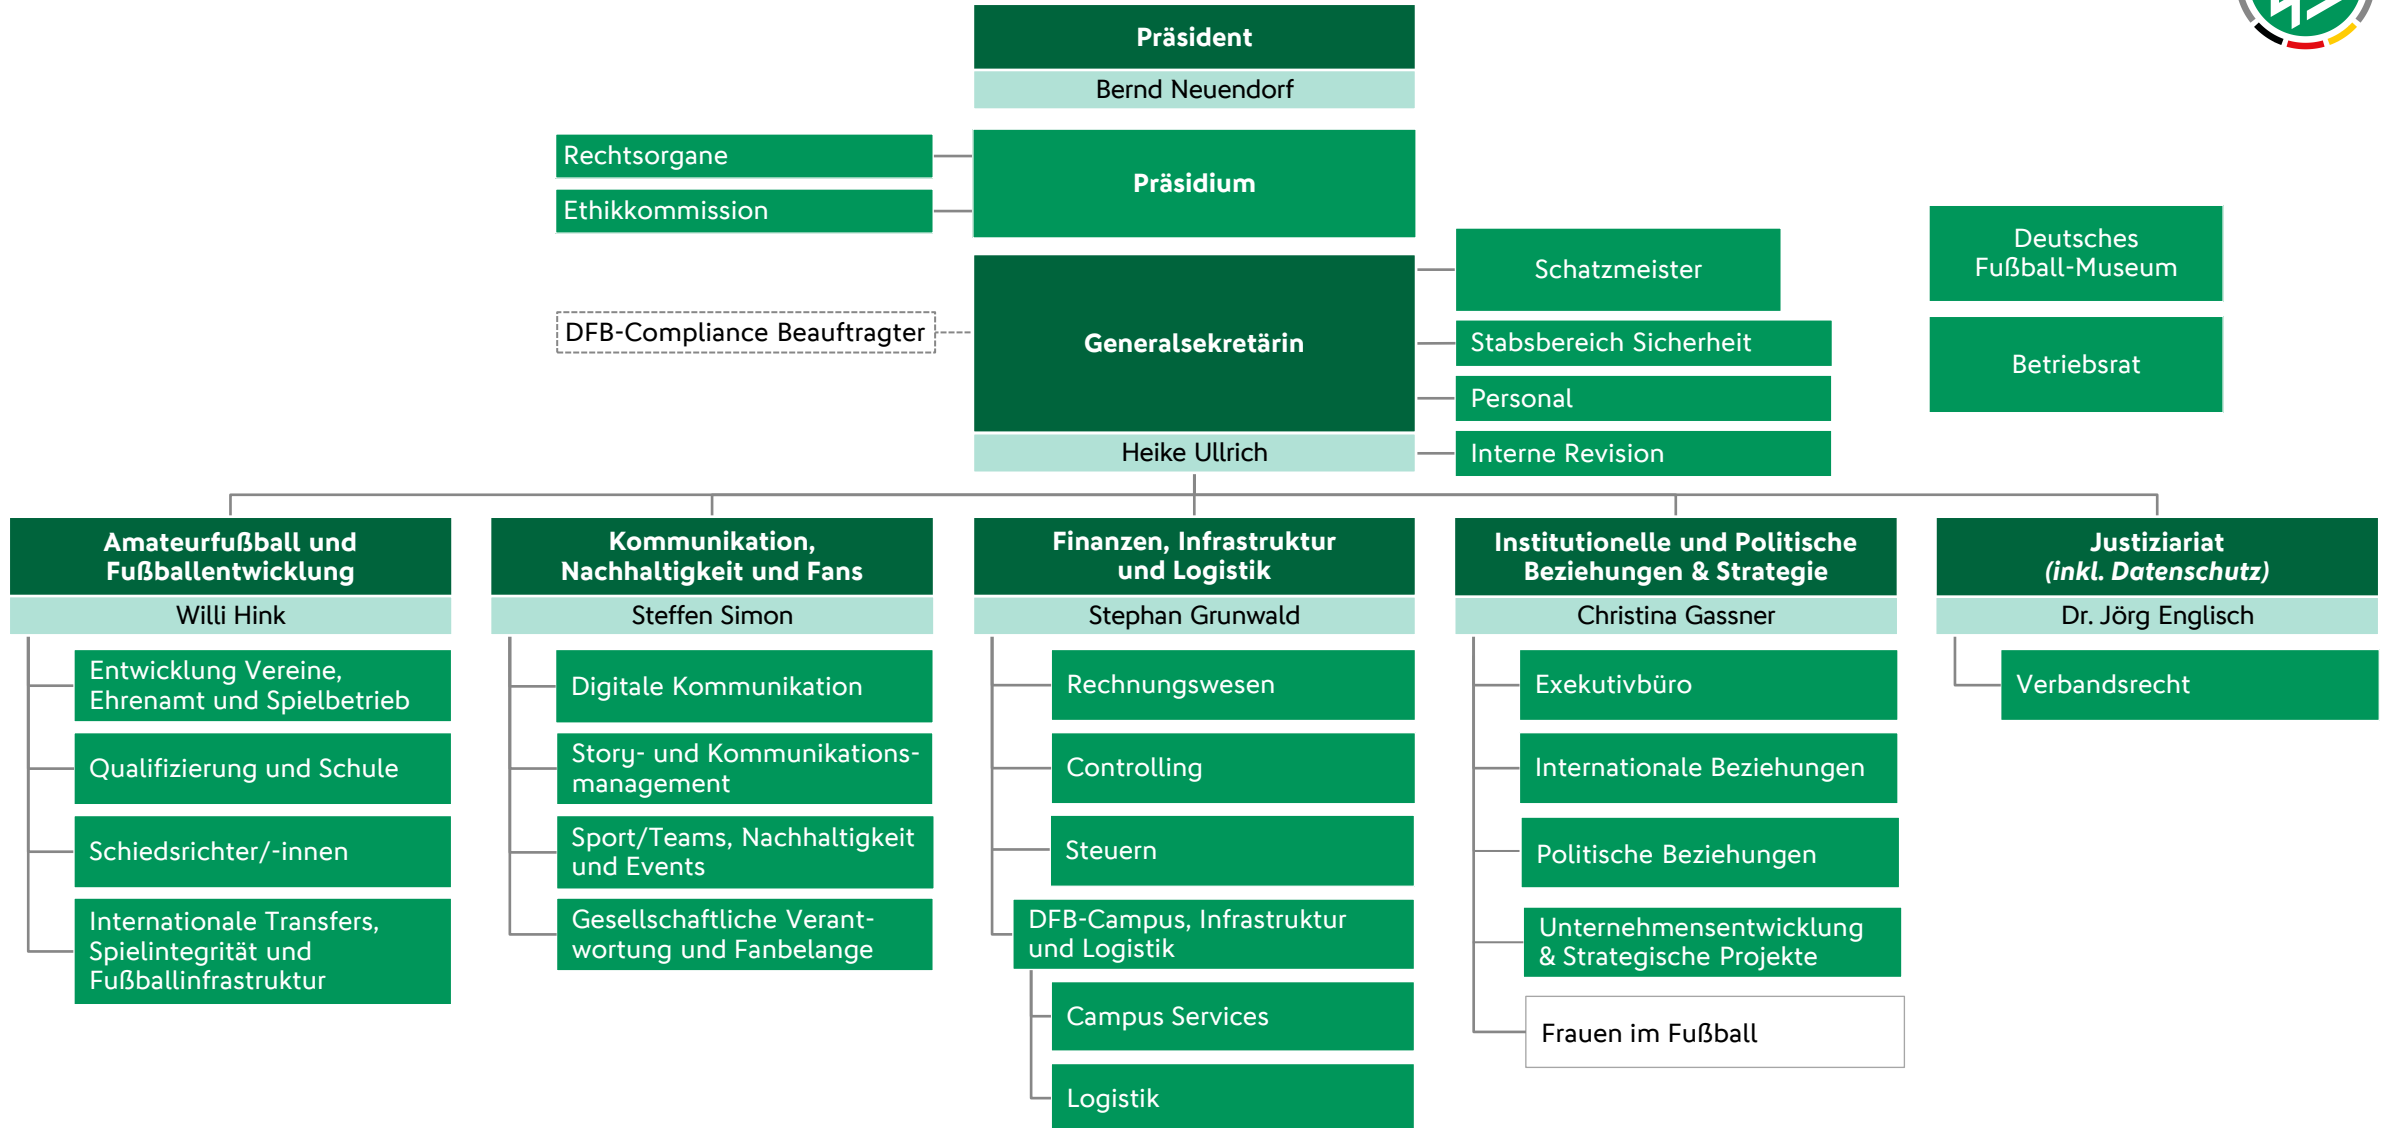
Präsident
Bernd Neuendorf

Rechtsorgane
Ethikkommission

Präsidium

Schatzmeister

Deutsches Fußball-Museum

Betriebsrat

DFB-Compliance Beauftragter

Generalsekretärin
Heike Ullrich

Stabsbereich Sicherheit
Personal
Interne Revision

Amateurfußball und Fußballentwicklung
Willi Hink
Entwicklung Vereine, Ehrenamt und Spielbetrieb
Qualifizierung und Schule
Schiedsrichter/-innen
Internationale Transfers, Spielintegrität und Fußballinfrastruktur

Kommunikation, Nachhaltigkeit und Fans
Steffen Simon
Digitale Kommunikation
Story- und Kommunikationsmanagement
Sport/Teams, Nachhaltigkeit und Events
Gesellschaftliche Verantwortung und Fanbelange

Finanzen, Infrastruktur und Logistik
Stephan Grunwald
Rechnungswesen
Controlling
Steuern
DFB-Campus, Infrastruktur und Logistik
Campus Services
Logistik

Institutionelle und Politische Beziehungen & Strategie
Christina Gassner
Exekutivbüro
Internationale Beziehungen
Politische Beziehungen
Unternehmensentwicklung & Strategische Projekte
Frauen im Fußball

Justiziariat
*(inkl. Datenschutz)*
Dr. Jörg Englisch
Verbandsrecht